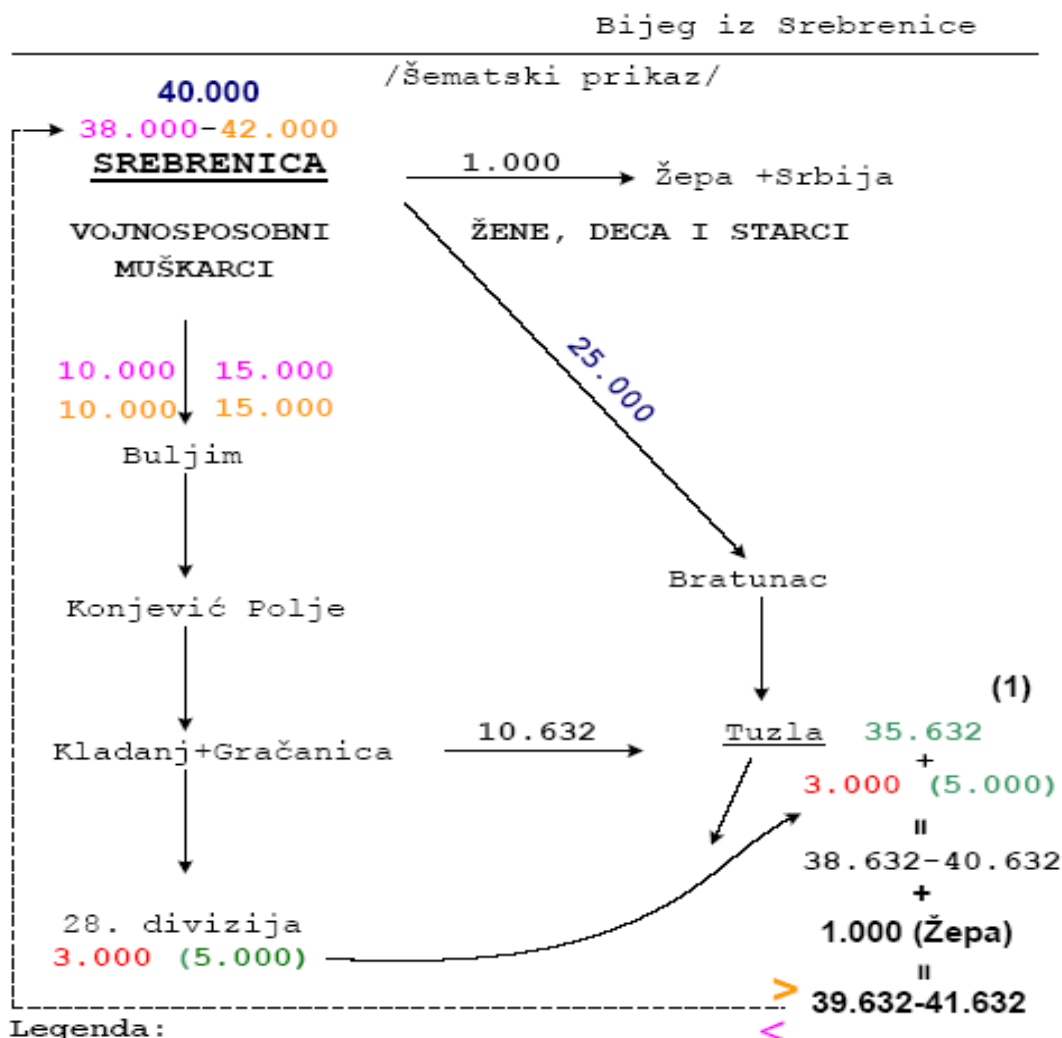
Bijeg iz Srebrenice

/Šematski prikaz/

40.000
38.000-42.000
SREBRENICA

1.000
Žepa +Srbija

VOJNOSPOSOBNI MUŠKARCI

ŽENE, DECA I STARCI

25.000

10.000 15.000
10.000 15.000
Buljim

Konjević Polje

Kladanj+Gračanica

10.632

Bratunac

Tuzla

(1)
35.632
+
3.000 (5.000)
=
38.632-40.632
+
1.000 (Žepa)
=
39.632-41.632

28. divizija
3.000 (5.000)

>
<

Legenda: